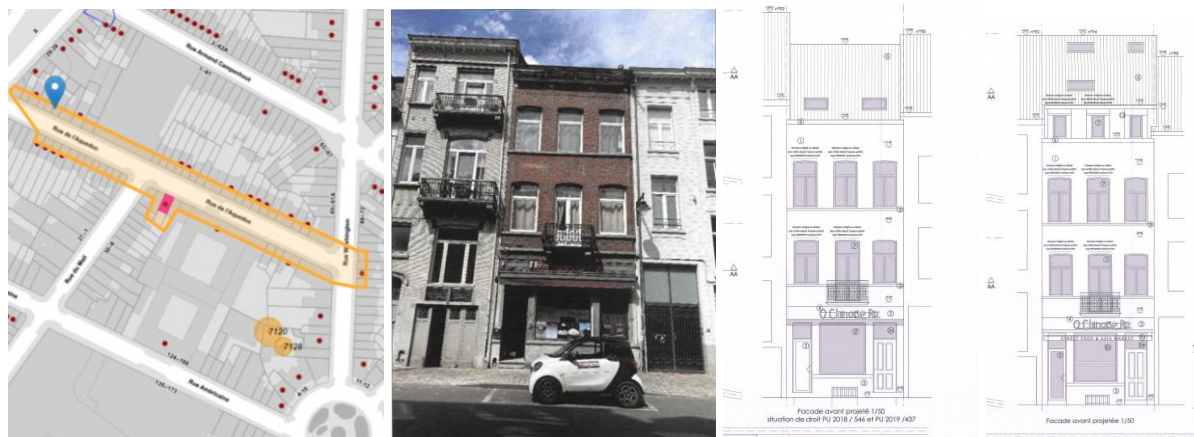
Rue Armand Campenhout

Rue de l'Aqueduc

Rue de l'Aqueduc

Rue du Mail

Rue Washington

Rue Américaine

7120

7128

124-160

128-173

AA

AA

Ô Chinoise Riz

Façade avant projeté 1/50
situation de droit PU 2018 / 546 et PU 2019 /437

AA

AA

Ô Chinoise Riz

STREET FOOD & ASIA MARKET

Façade avant projetée 1/50